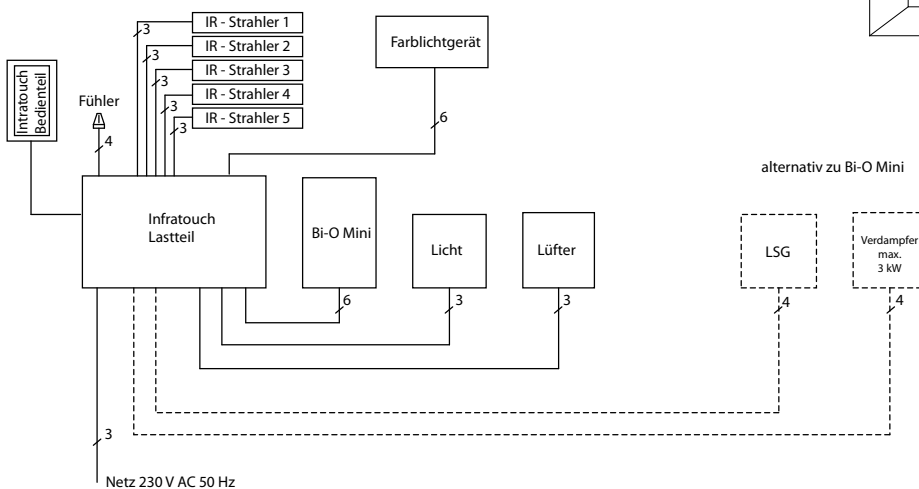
Intratouch Bedienteil

Fühler

4

3
3
3
3
3

IR - Strahler 1
IR - Strahler 2
IR - Strahler 3
IR - Strahler 4
IR - Strahler 5

Farblichtgerät

6

Infratouch Lastteil

Bi-O Mini

6

Licht

3

Lüfter

3

alternativ zu Bi-O Mini

LSG

4

Verdampfer max. 3 kW

4

3

Netz 230 V AC 50 Hz